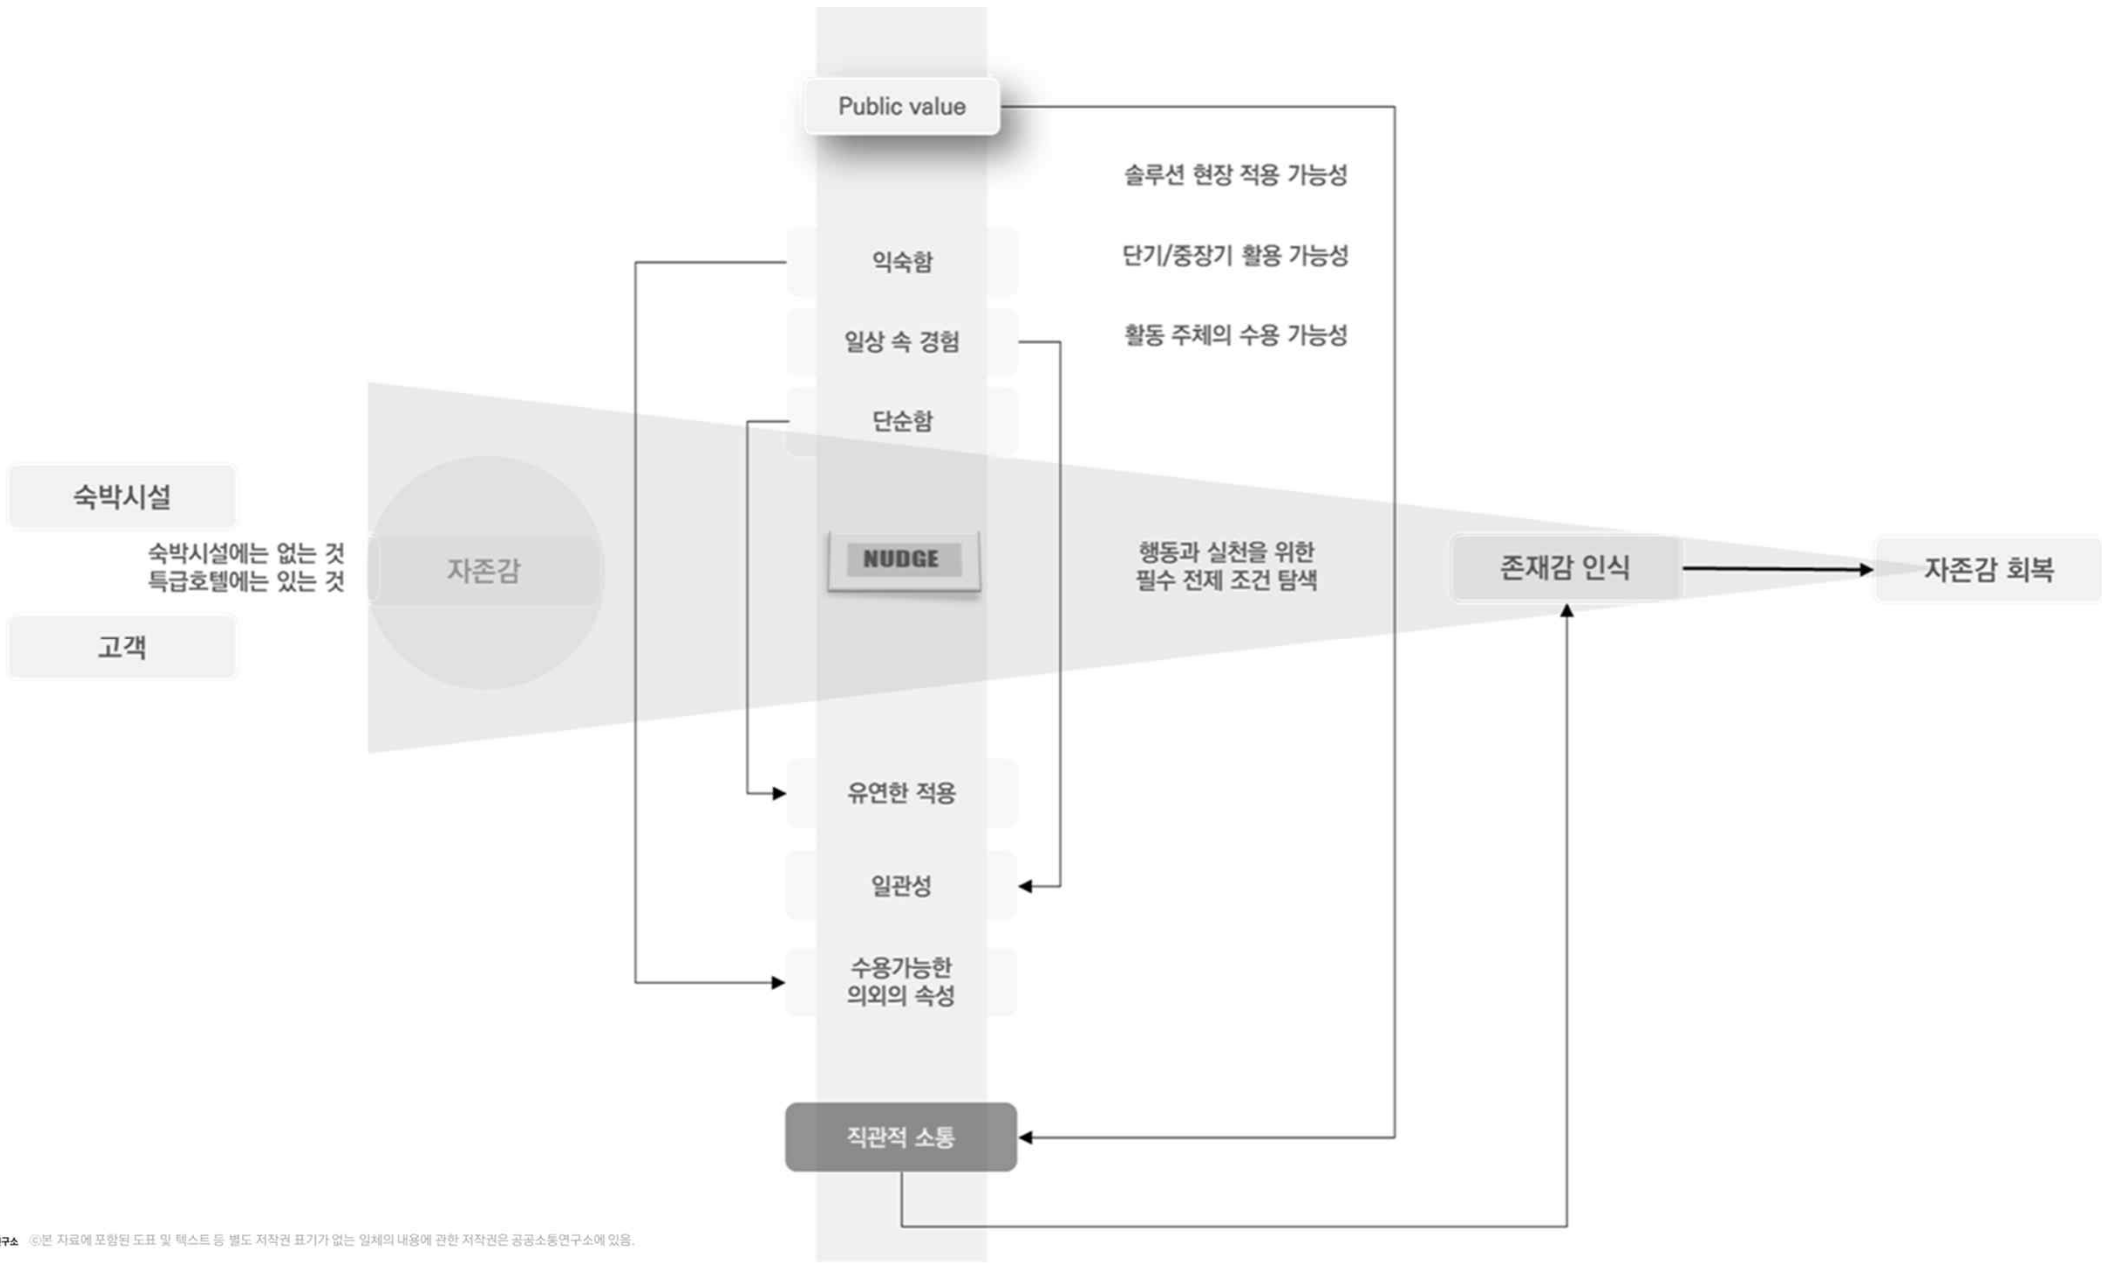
Public value

솔루션 현장 적용 가능성

단기/중장기 활용 가능성

활동 주체의 수용 가능성

익숙함

일상 속 경험

단순함

숙박시설

숙박시설에는 없는 것
특급호텔에는 있는 것

고객

자존감

NUDGE

행동과 실천을 위한
필수 전제 조건 탐색

존재감 인식

자존감 회복

유연한 적용

일관성

수용가능한
의외의 속성

직관적 소통

구소 ⓒ본 자료에 포함된 도표 및 텍스트 등 별도 저작권 표기가 없는 일체의 내용에 관한 저작권은 공공소통연구소에 있음.